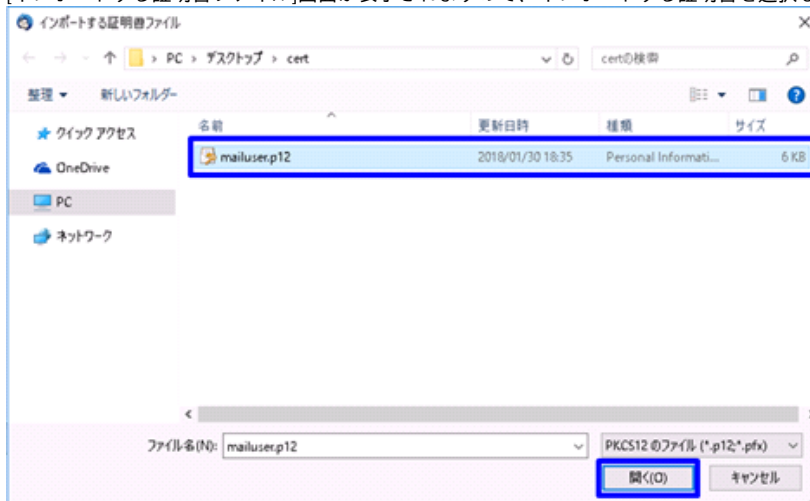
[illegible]

インポートする証明書ファイル

×

PC › デスクトップ › cert

certの検索

整理 ▼ 新しいフォルダー

クイック アクセス

OneDrive

PC

ネットワーク

| 名前 | 更新日時 | 種類 | サイズ |
|---|---|---|---|
| mailuser.p12 | 2018/01/30 18:35 | Personal Informati... | 6 KB |

ファイル名(N): mailuser.p12

PKCS12 のファイル (*.p12;*.pfx)

開く(O)

キャンセル